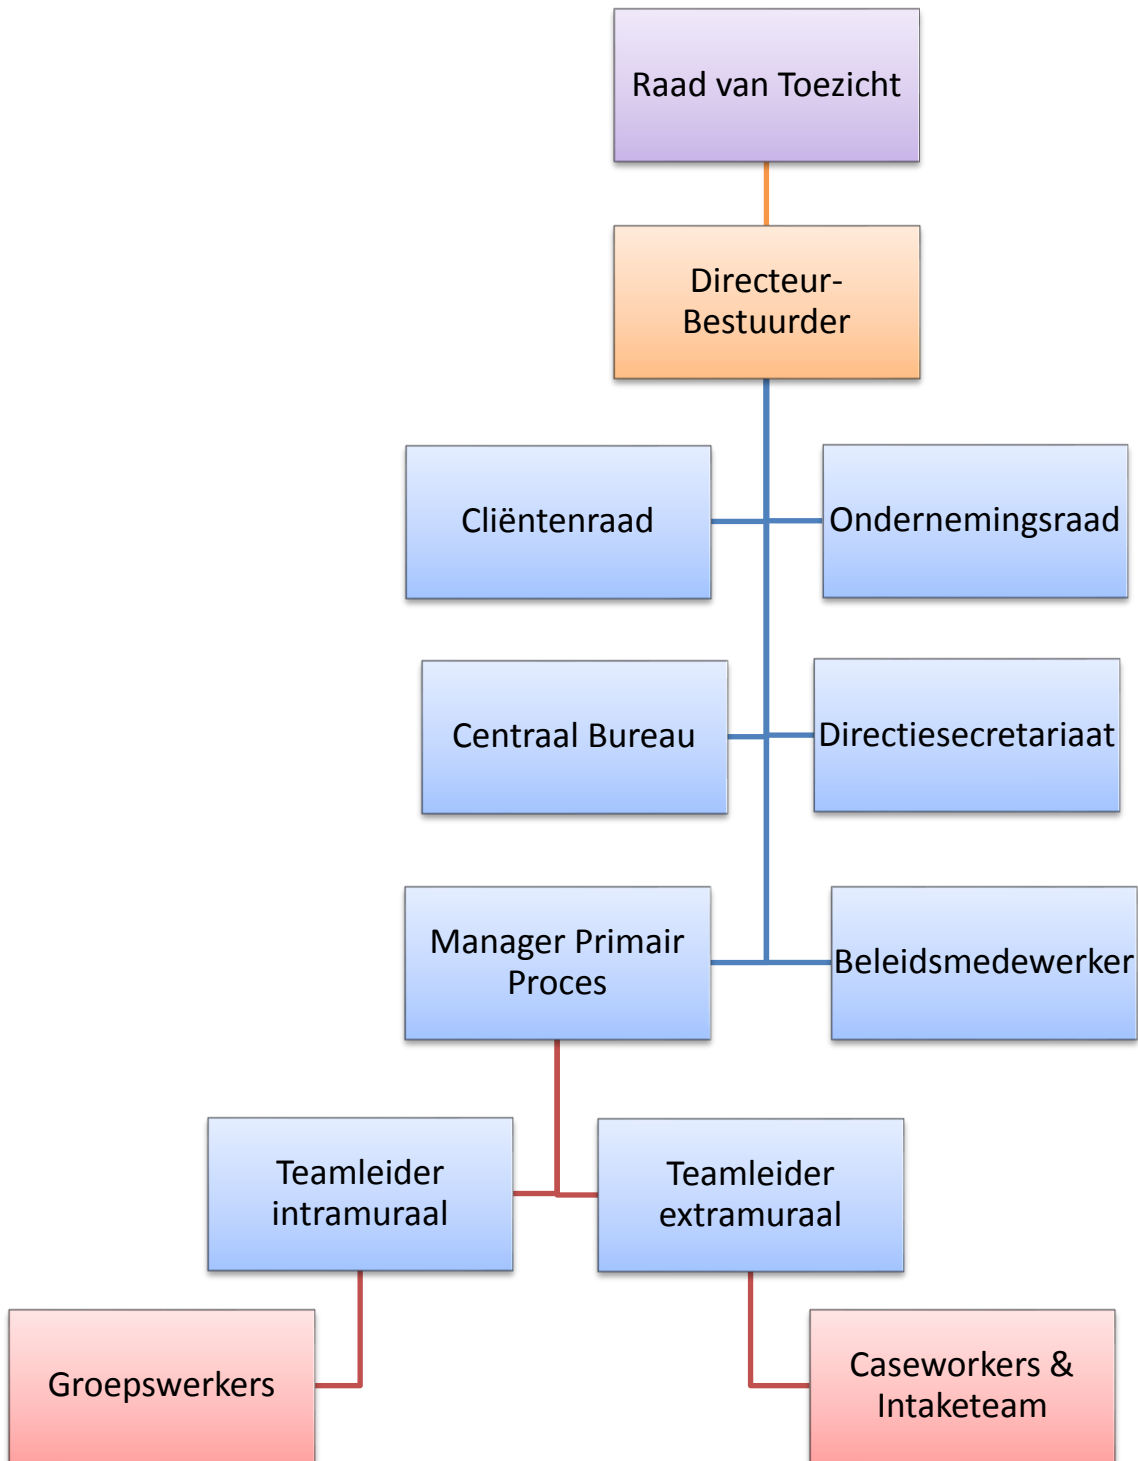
Raad van Toezicht

Directeur-Bestuurder

Cliëntenraad

Ondernemingsraad

Centraal Bureau

Directiesecretariaat

Manager Primair Proces

Beleidsmedewerker

Teamleider intramuraal

Teamleider extramuraal

Groepswerkers

Caseworkers & Intaketeam